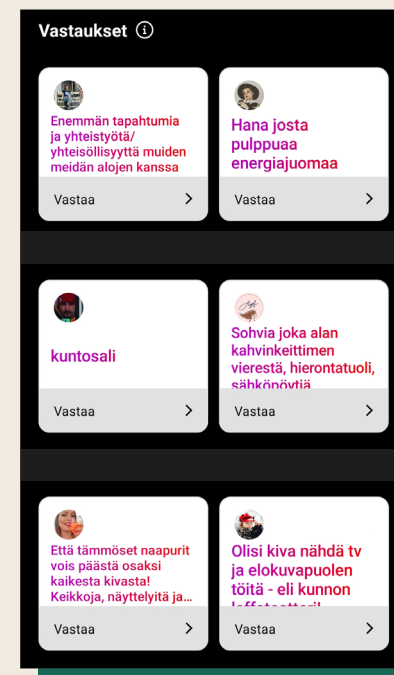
Vastaukset ⓘ

Enemmän tapahtumia ja yhteistyötä/ yhteisöllisyyttä muiden meidän alojen kanssa

Vastaa >

Hana josta pulppuaa energiajuomaa

Vastaa >

kuntosali

Vastaa >

Sohvia joka alan kahvinkeittimen vierestä, hierontatuoli, sähköpöytiä

Vastaa >

Että tämmöset naapurit vois päästä osaksi kaikesta kivasta! Keikkoja, näyttelyitä ja...

Vastaa >

Olisi kiva nähdä tv ja elokuvapuolen töitä - eli kunnon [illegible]

Vastaa >